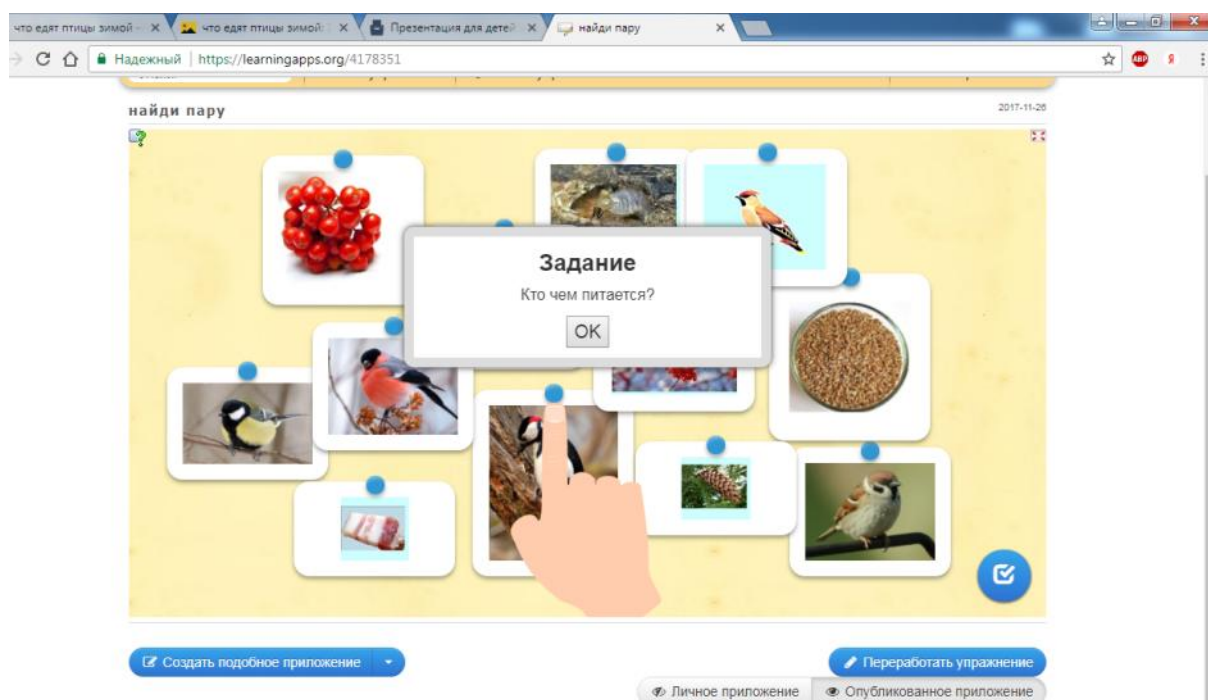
что едят птицы зимой × что едят птицы зимой × Презентация для детей × найди пару ×

Надежный | https://learningapps.org/4178351

найди пару

2017-11-26

Задание

Кто чем питается?

OK

Создать подобное приложение

Переработать упражнение

Личное приложение

Опубликованное приложение